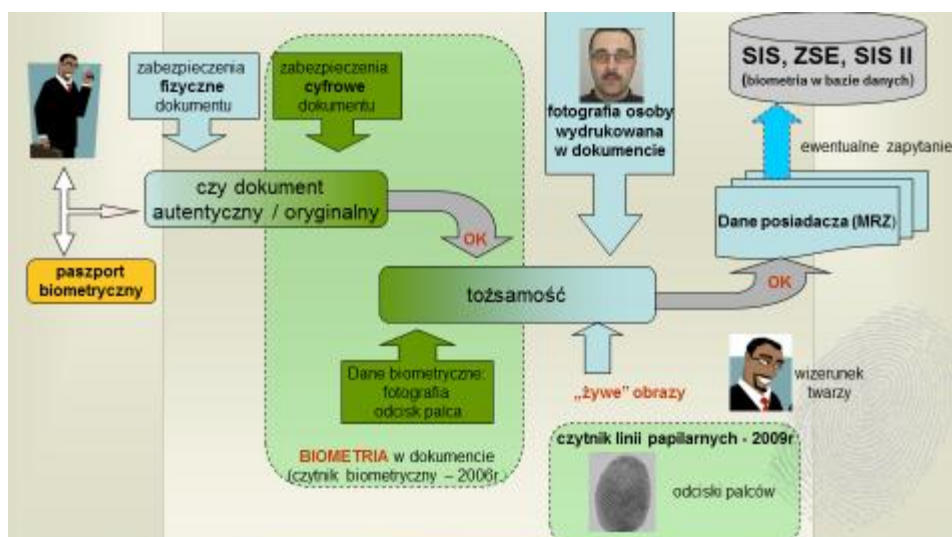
zabezpieczenia **fizyczne** dokumentu

zabezpieczenia **cyfrowe** dokumentu

fotografia osoby wydrukowana w dokumencie

SIS, ZSE, SIS II
(biometria w bazie danych)

ewentualne zapytanie

czy dokument autentyczny / oryginalny

OK

Dane posiadacza (MRZ)

paszport biometryczny

tożsamość

OK

Dane biometryczne: fotografia odcisk palca

„żywe" obrazy

wizerunek twarzy

BIOMETRIA w dokumencie (czytnik biometryczny – 2006r.)

czytnik linii papilarnych - 2009r

odciski palców